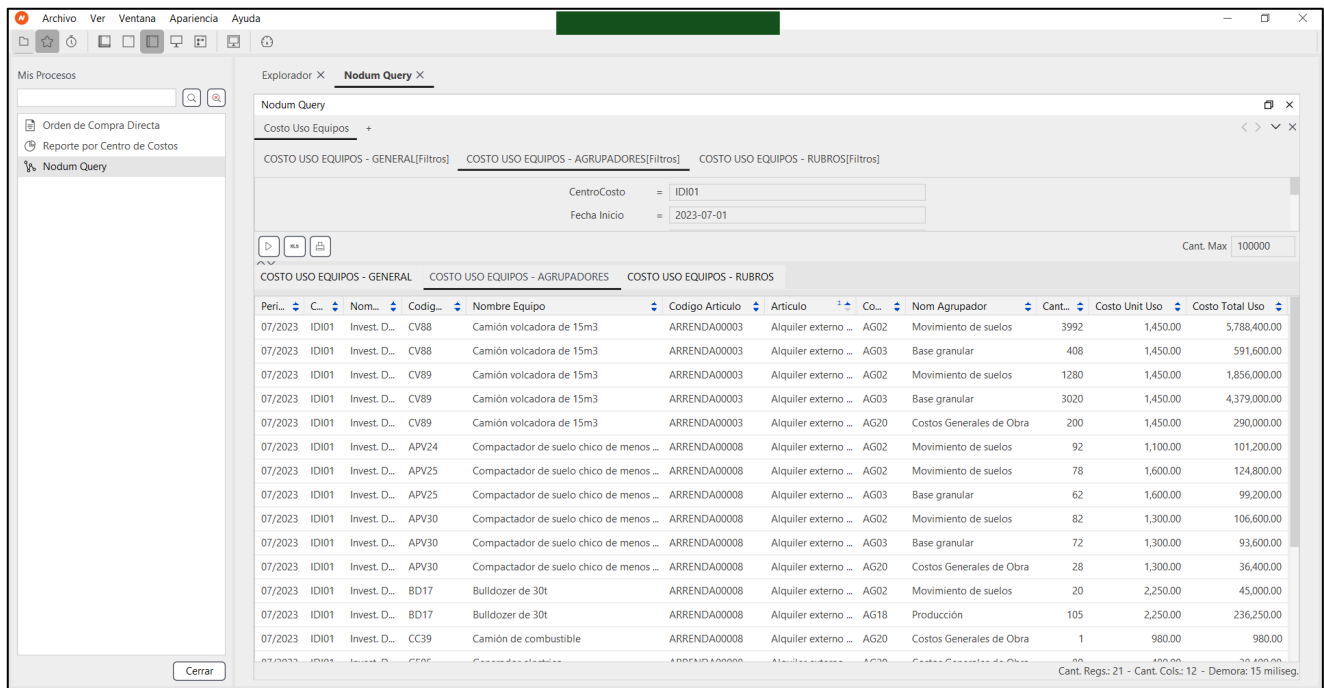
Archivo Ver Ventana Apariencia Ayuda

Mis Procesos

Orden de Compra Directa
Reporte por Centro de Costos
Nodum Query

Cerrar

Explorador × Nodum Query ×

Nodum Query

Costo Uso Equipos +

COSTO USO EQUIPOS - GENERAL[Filtros] COSTO USO EQUIPOS - AGRUPADORES[Filtros] COSTO USO EQUIPOS - RUBROS[Filtros]

CentroCosto = IDI01
Fecha Inicio = 2023-07-01

XLS

Cant. Max 100000

COSTO USO EQUIPOS - GENERAL COSTO USO EQUIPOS - AGRUPADORES COSTO USO EQUIPOS - RUBROS

| Peri... | C... | Nom... | Codig... | Nombre Equipo | Codigo Articulo | Articulo | Co... | Nom Agrupador | Cant... | Costo Unit Uso | Costo Total Uso |
|---|---|---|---|---|---|---|---|---|---|---|---|
| 07/2023 | IDI01 | Invest. D... | CV88 | Camión volcadora de 15m3 | ARRENDA00003 | Alquiler externo ... | AG02 | Movimiento de suelos | 3992 | 1,450.00 | 5,788,400.00 |
| 07/2023 | IDI01 | Invest. D... | CV88 | Camión volcadora de 15m3 | ARRENDA00003 | Alquiler externo ... | AG03 | Base granular | 408 | 1,450.00 | 591,600.00 |
| 07/2023 | IDI01 | Invest. D... | CV89 | Camión volcadora de 15m3 | ARRENDA00003 | Alquiler externo ... | AG02 | Movimiento de suelos | 1280 | 1,450.00 | 1,856,000.00 |
| 07/2023 | IDI01 | Invest. D... | CV89 | Camión volcadora de 15m3 | ARRENDA00003 | Alquiler externo ... | AG03 | Base granular | 3020 | 1,450.00 | 4,379,000.00 |
| 07/2023 | IDI01 | Invest. D... | CV89 | Camión volcadora de 15m3 | ARRENDA00003 | Alquiler externo ... | AG20 | Costos Generales de Obra | 200 | 1,450.00 | 290,000.00 |
| 07/2023 | IDI01 | Invest. D... | APV24 | Compactador de suelo chico de menos ... | ARRENDA00008 | Alquiler externo ... | AG02 | Movimiento de suelos | 92 | 1,100.00 | 101,200.00 |
| 07/2023 | IDI01 | Invest. D... | APV25 | Compactador de suelo chico de menos ... | ARRENDA00008 | Alquiler externo ... | AG02 | Movimiento de suelos | 78 | 1,600.00 | 124,800.00 |
| 07/2023 | IDI01 | Invest. D... | APV25 | Compactador de suelo chico de menos ... | ARRENDA00008 | Alquiler externo ... | AG03 | Base granular | 62 | 1,600.00 | 99,200.00 |
| 07/2023 | IDI01 | Invest. D... | APV30 | Compactador de suelo chico de menos ... | ARRENDA00008 | Alquiler externo ... | AG02 | Movimiento de suelos | 82 | 1,300.00 | 106,600.00 |
| 07/2023 | IDI01 | Invest. D... | APV30 | Compactador de suelo chico de menos ... | ARRENDA00008 | Alquiler externo ... | AG03 | Base granular | 72 | 1,300.00 | 93,600.00 |
| 07/2023 | IDI01 | Invest. D... | APV30 | Compactador de suelo chico de menos ... | ARRENDA00008 | Alquiler externo ... | AG20 | Costos Generales de Obra | 28 | 1,300.00 | 36,400.00 |
| 07/2023 | IDI01 | Invest. D... | BD17 | Bulldozer de 30t | ARRENDA00008 | Alquiler externo ... | AG02 | Movimiento de suelos | 20 | 2,250.00 | 45,000.00 |
| 07/2023 | IDI01 | Invest. D... | BD17 | Bulldozer de 30t | ARRENDA00008 | Alquiler externo ... | AG18 | Producción | 105 | 2,250.00 | 236,250.00 |
| 07/2023 | IDI01 | Invest. D... | CC39 | Camión de combustible | ARRENDA00008 | Alquiler externo ... | AG20 | Costos Generales de Obra | 1 | 980.00 | 980.00 |

Cant. Regs.: 21 - Cant. Cols.: 12 - Demora: 15 miliseg.